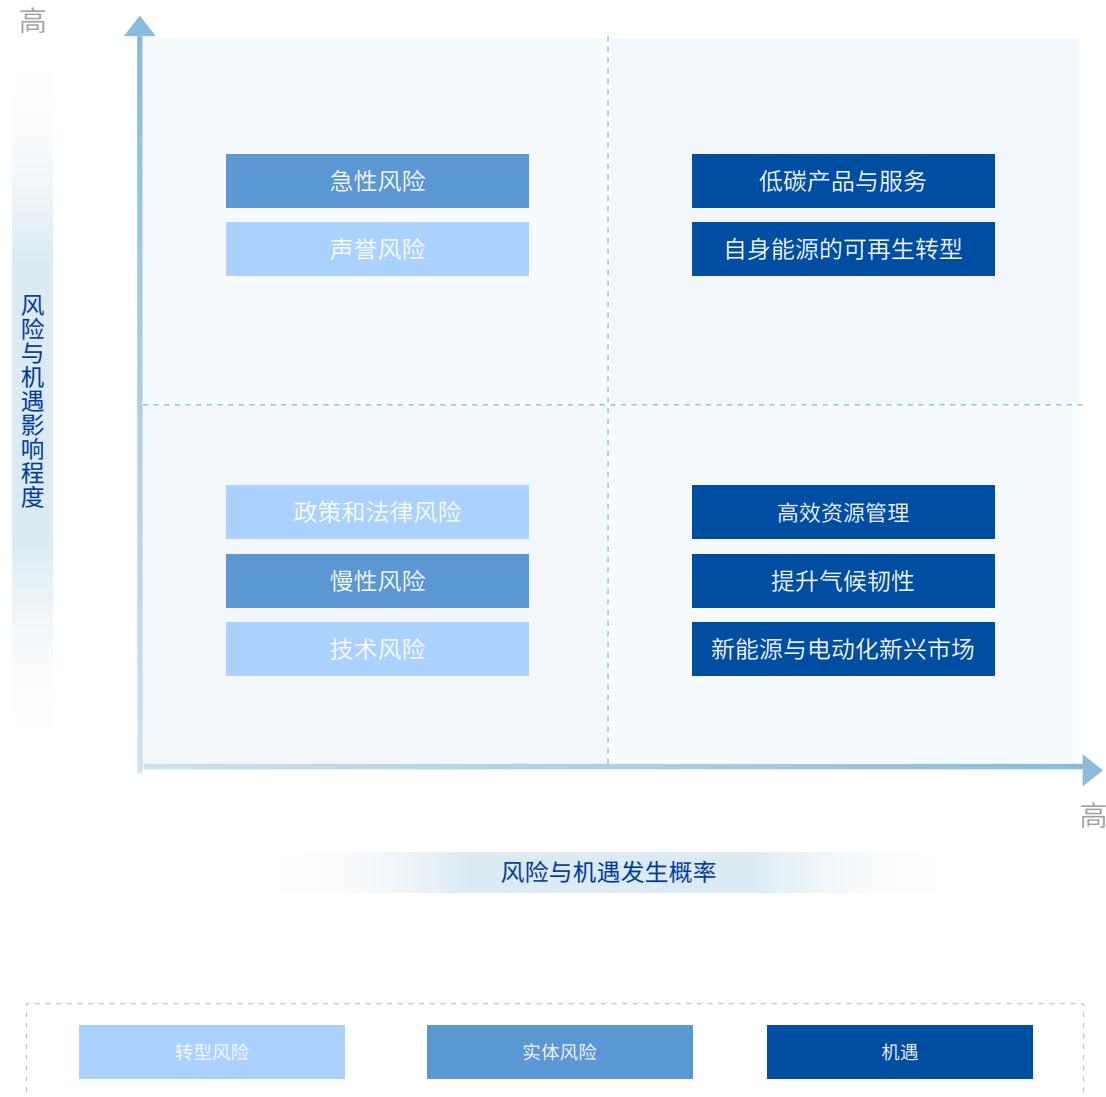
高

风险与机遇影响程度

急性风险

声誉风险

低碳产品与服务

自身能源的可再生转型

政策和法律风险

慢性风险

技术风险

高效资源管理

提升气候韧性

新能源与电动化新兴市场

高

风险与机遇发生概率

转型风险

实体风险

机遇